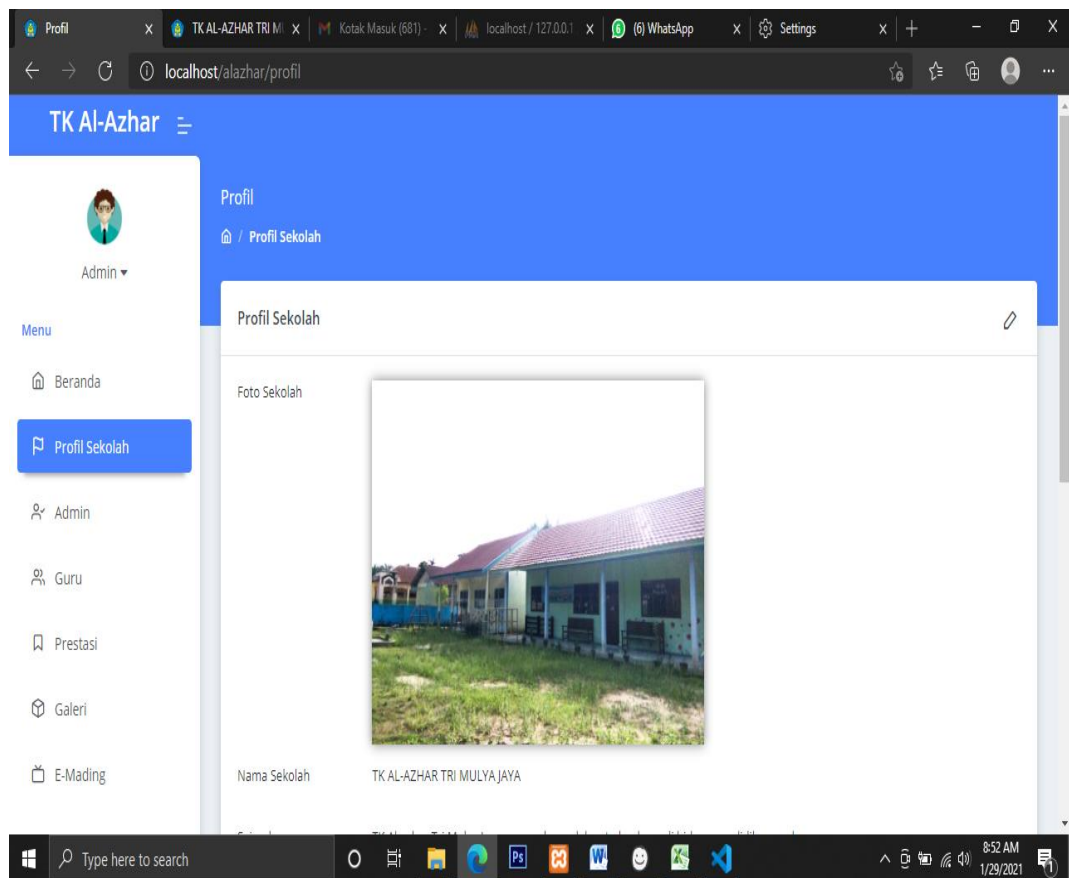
Profil X | TK AL-AZHAR TRI M X | Kotak Masuk (681) - X | localhost / 127.0.0.1 X | (6) WhatsApp X | Settings X | +

localhost/alazhar/profil

TK Al-Azhar

Admin ▾

Menu

Beranda

Profil Sekolah

Admin

Guru

Prestasi

Galeri

E-Mading

Profil

/ Profil Sekolah

Profil Sekolah

Foto Sekolah

Nama Sekolah TK AL-AZHAR TRI MULYA JAYA

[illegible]

Type here to search

8:52 AM
1/29/2021